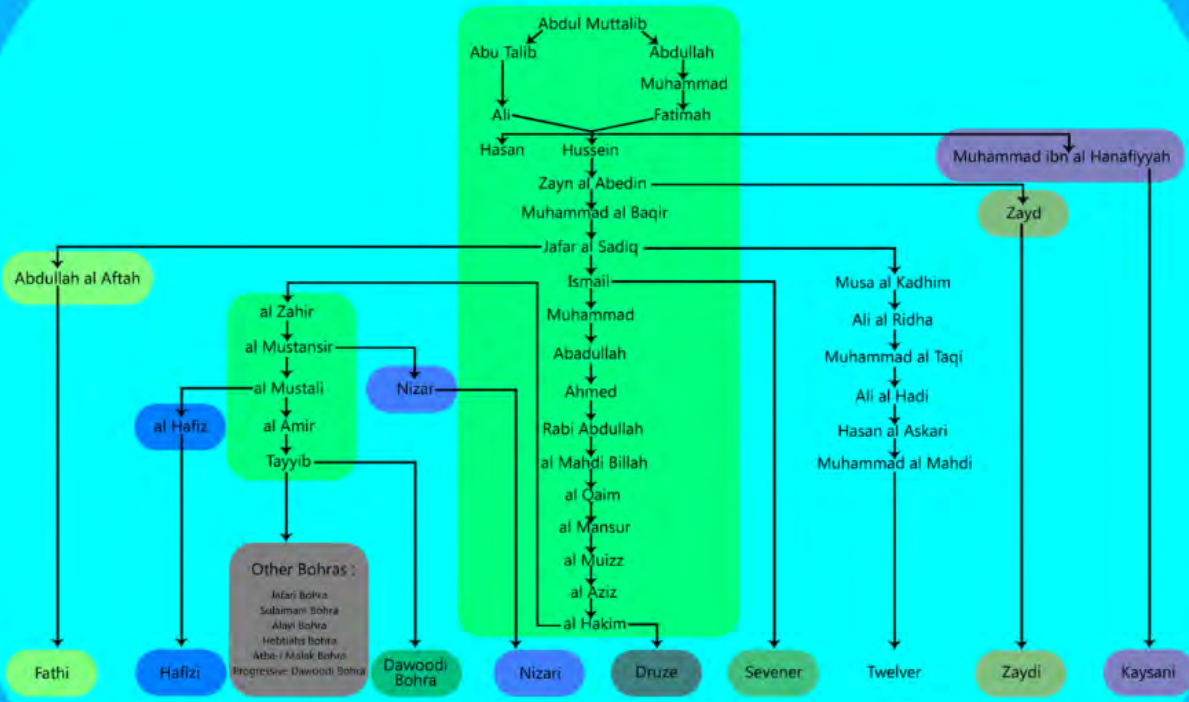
Abdul Muttalib
Abu Talib
Abdullah
Muhammad
Ali
Fatimah
Hasan
Hussein
Muhammad ibn al Hanafiyyah
Zayn al Abedin
Zayd
Muhammad al Baqir
Jafar al Sadiq
Abdullah al Aftah
Ismail
Musa al Kadhim
al Zahir
Muhammad
Ali al Ridha
al Mustansir
Abadullah
Muhammad al Taqi
Nizar
al Mustali
Ahmed
Ali al Hadi
al Hafiz
al Amir
Rabi Abdullah
Hasan al Askari
Tayyib
al Mahdi Billah
Muhammad al Mahdi
al Qaim
al Mansur
Other Bohras :
Jafari Bohra
Sulaimani Bohra
Alavi Bohra
Hebtiahs Bohra
Atbe-i Malak Bohra
Progressive Dawoodi Bohra
al Muizz
al Aziz
al Hakim
Fathi
Hafizi
Dawoodi Bohra
Nizari
Druze
Sevener
Twelver
Zaydi
Kaysani